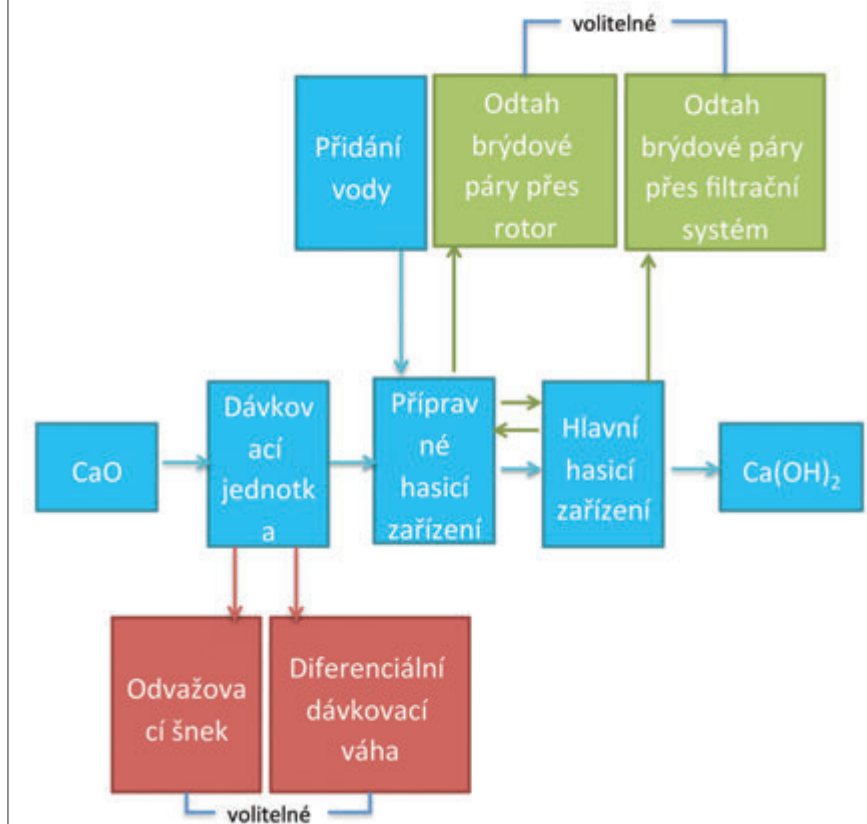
volitelné

Přidání vody

Odtah brýdové páry přes rotor

Odtah brýdové páry přes filtrační systém

CaO

Dávkovací jednotka

Přípravné hasicí zařízení

Hlavní hasicí zařízení

$Ca(OH)_2$

Odvažovací šnek

Diferenciální dávkovací váha

volitelné